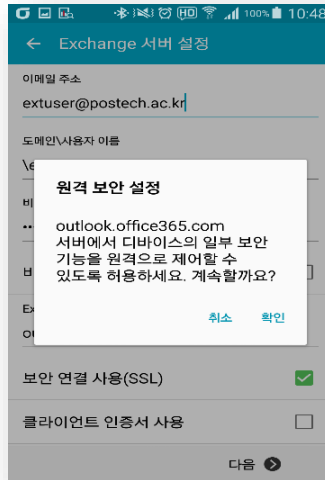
100% 10:48

← Exchange 서버 설정

이메일 주소

extuser@postech.ac.kr

도메인\사용자 이름

\e

비

비

Ex

ou

원격 보안 설정

outlook.office365.com 서버에서 디바이스의 일부 보안 기능을 원격으로 제어할 수 있도록 허용하세요. 계속할까요?

취소 확인

보안 연결 사용(SSL)

클라이언트 인증서 사용

다음